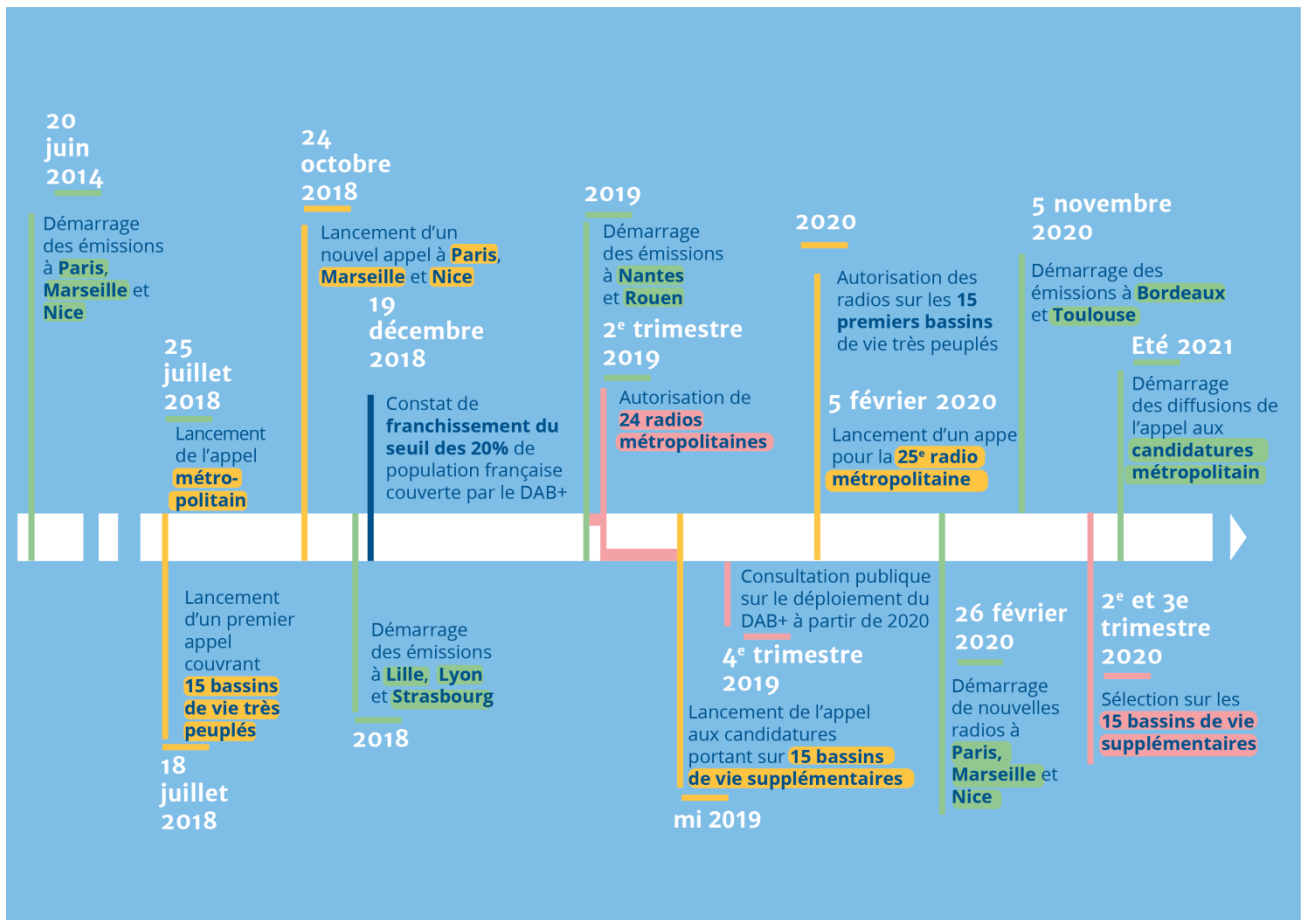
20 juin 2014

Démarrage des émissions à Paris, Marseille et Nice

25 juillet 2018

Lancement de l'appel métro-politain

24 octobre 2018

Lancement d'un nouvel appel à Paris, Marseille et Nice

19 décembre 2018

Constat de franchissement du seuil des 20% de population française couverte par le DAB+

2019

Démarrage des émissions à Nantes et Rouen

2$^e$ trimestre 2019

Autorisation de 24 radios métropolitaines

2020

Autorisation des radios sur les 15 premiers bassins de vie très peuplés

5 février 2020

Lancement d'un appe pour la 25$^e$ radio métropolitaine

5 novembre 2020

Démarrage des émissions à Bordeaux et Toulouse

Eté 2021

Démarrage des diffusions de l'appel aux candidatures métropolitain

Lancement d'un premier appel couvrant 15 bassins de vie très peuplés

18 juillet 2018

Démarrage des émissions à Lille, Lyon et Strasbourg

2018

Consultation publique sur le déploiement du DAB+ à partir de 2020

4$^e$ trimestre 2019

Lancement de l'appel aux candidatures portant sur 15 bassins de vie supplémentaires

mi 2019

26 février 2020

Démarrage de nouvelles radios à Paris, Marseille et Nice

2$^e$ et 3e trimestre 2020

Sélection sur les 15 bassins de vie supplémentaires